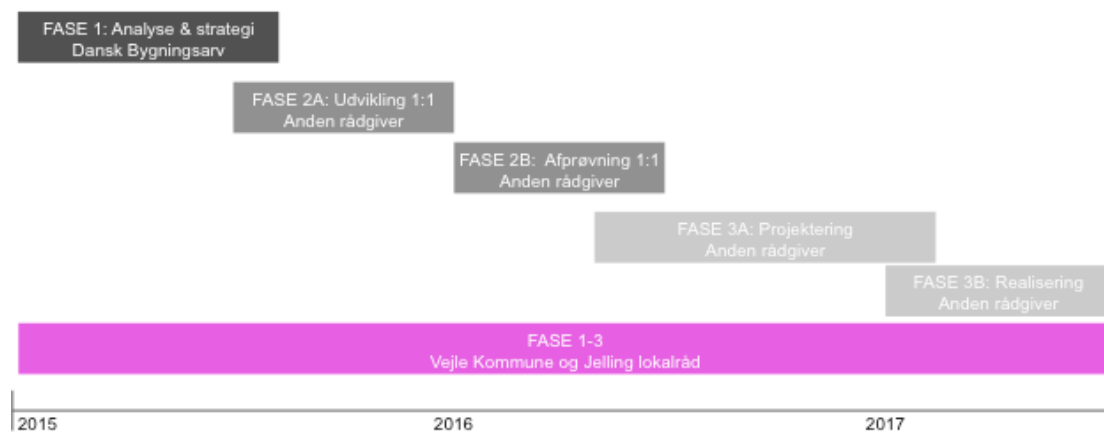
FASE 1: Analyse & strategi
Dansk Bygningsarv

FASE 2A: Udvikling 1:1
Anden rådgiver

FASE 2B: Afprøvning 1:1
Anden rådgiver

FASE 3A: Projektering
Anden rådgiver

FASE 3B: Realisering
Anden rådgiver

FASE 1-3
Vejle Kommune og Jelling lokalråd

2015
2016
2017